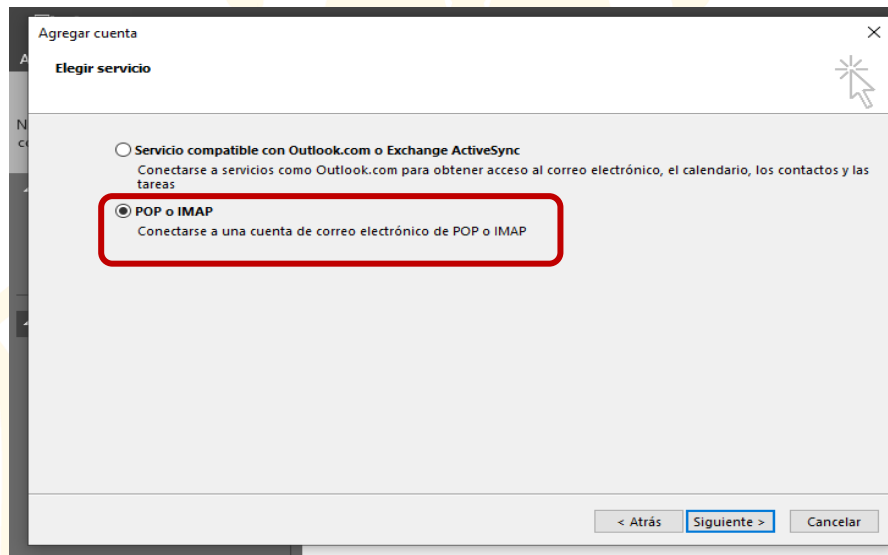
Agregar cuenta

Elegir servicio

Servicio compatible con Outlook.com o Exchange ActiveSync
Conectarse a servicios como Outlook.com para obtener acceso al correo electrónico, el calendario, los contactos y las tareas

POP o IMAP
Conectarse a una cuenta de correo electrónico de POP o IMAP

< Atrás | Siguiente > | Cancelar